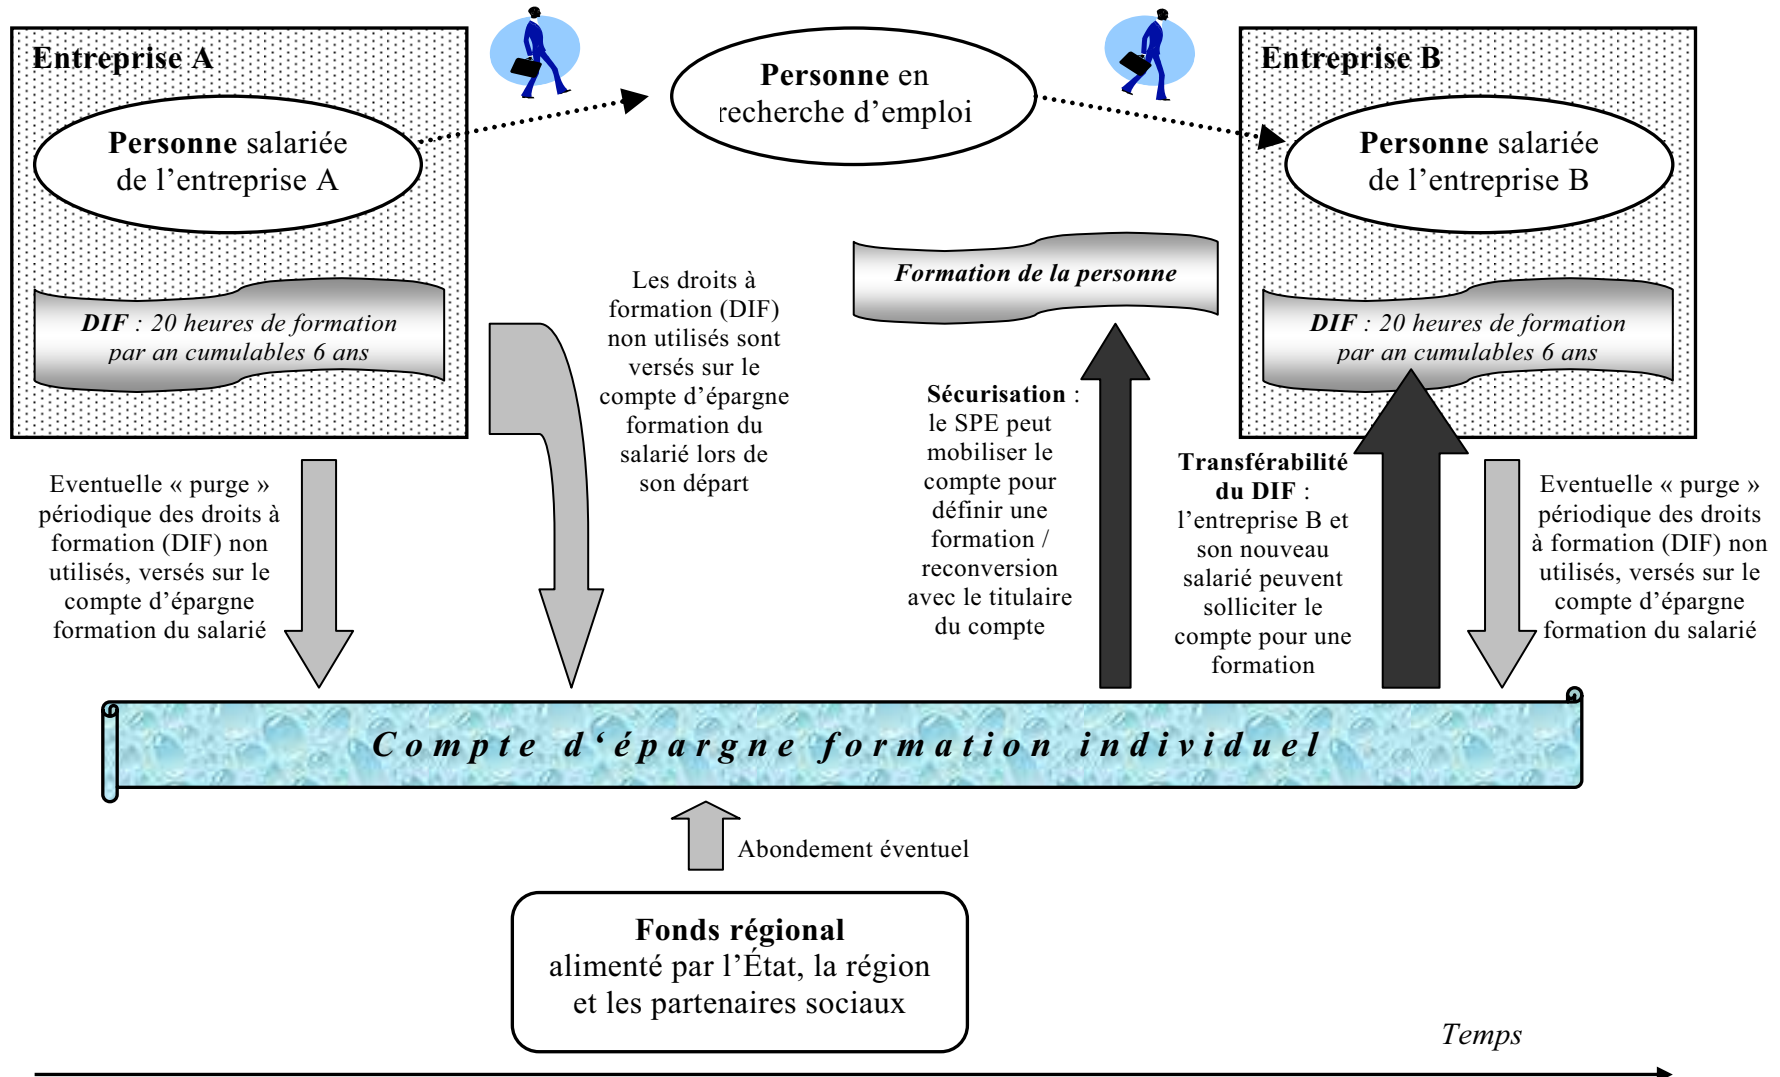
Entreprise A

Personne salariée de l'entreprise A

DIF : 20 heures de formation par an cumulables 6 ans

Personne en recherche d'emploi

Entreprise B

Personne salariée de l'entreprise B

DIF : 20 heures de formation par an cumulables 6 ans

Formation de la personne

Les droits à formation (DIF) non utilisés sont versés sur le compte d'épargne formation du salarié lors de son départ

Sécurisation : le SPE peut mobiliser le compte pour définir une formation / reconversion avec le titulaire du compte

Transférabilité du DIF : l'entreprise B et son nouveau salarié peuvent solliciter le compte pour une formation

Eventuelle « purge » périodique des droits à formation (DIF) non utilisés, versés sur le compte d'épargne formation du salarié

Eventuelle « purge » périodique des droits à formation (DIF) non utilisés, versés sur le compte d'épargne formation du salarié

Compte d'épargne formation individuel

Abondement éventuel

Fonds régional alimenté par l'État, la région et les partenaires sociaux

Temps